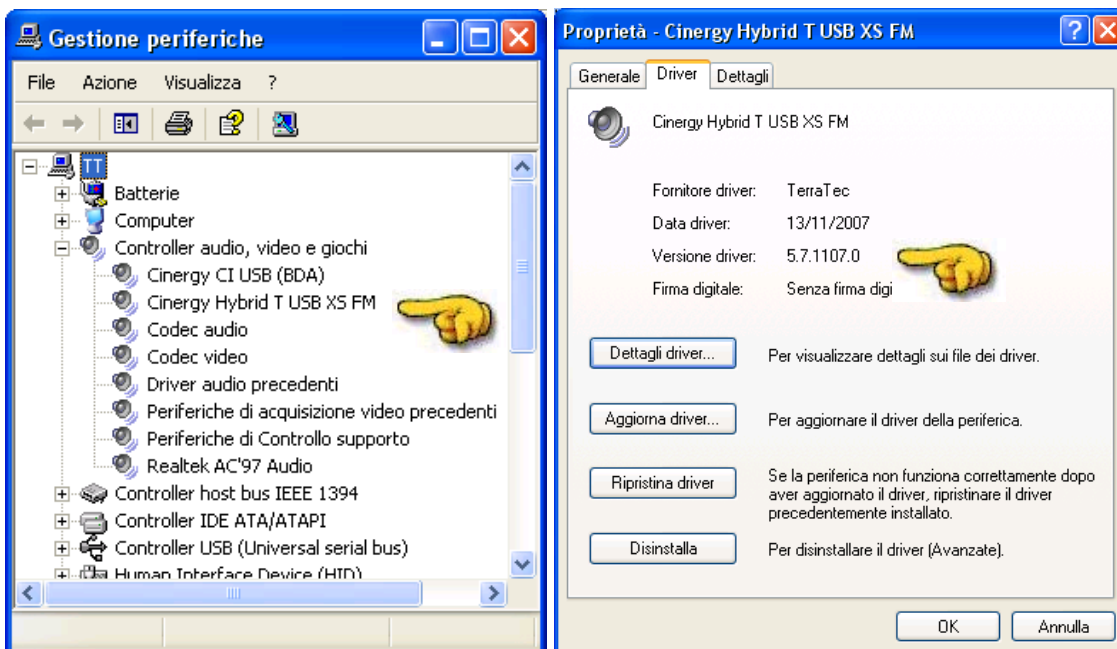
Gestione periferiche

File Azione Visualizza ?

TT
Batterie
Computer
Controller audio, video e giochi
Cinergy CI USB (BDA)
Cinergy Hybrid T USB XS FM
Codec audio
Codec video
Driver audio precedenti
Periferiche di acquisizione video precedenti
Periferiche di Controllo supporto
Realtek AC'97 Audio
Controller host bus IEEE 1394
Controller IDE ATA/ATAPI
Controller USB (Universal serial bus)
Human Interface Device (HID)

Proprietà - Cinergy Hybrid T USB XS FM

Generale Driver Dettagli

Cinergy Hybrid T USB XS FM

Fornitore driver: TerraTec
Data driver: 13/11/2007
Versione driver: 5.7.1107.0
Firma digitale: Senza firma digi

Dettagli driver... Per visualizzare dettagli sui file dei driver.

Aggiorna driver... Per aggiornare il driver della periferica.

Ripristina driver Se la periferica non funziona correttamente dopo aver aggiornato il driver, ripristinare il driver precedentemente installato.

Disinstalla Per disinstallare il driver (Avanzate).

OK Annulla